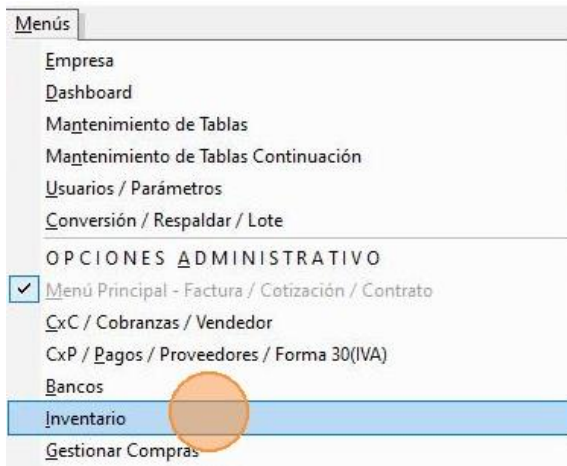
Menús

Empresa
Dashboard
Mantenimiento de Tablas
Mantenimiento de Tablas Continuación
Usuarios / Parámetros
Conversión / Respaldar / Lote
O P C I O N E S A D M I N I S T R A T I V O
✓ Menú Principal - Factura / Cotización / Contrato
CxC / Cobranzas / Vendedor
CxP / Pagos / Proveedores / Forma 30(IVA)
Bancos
Inventario
Gestionar Compras